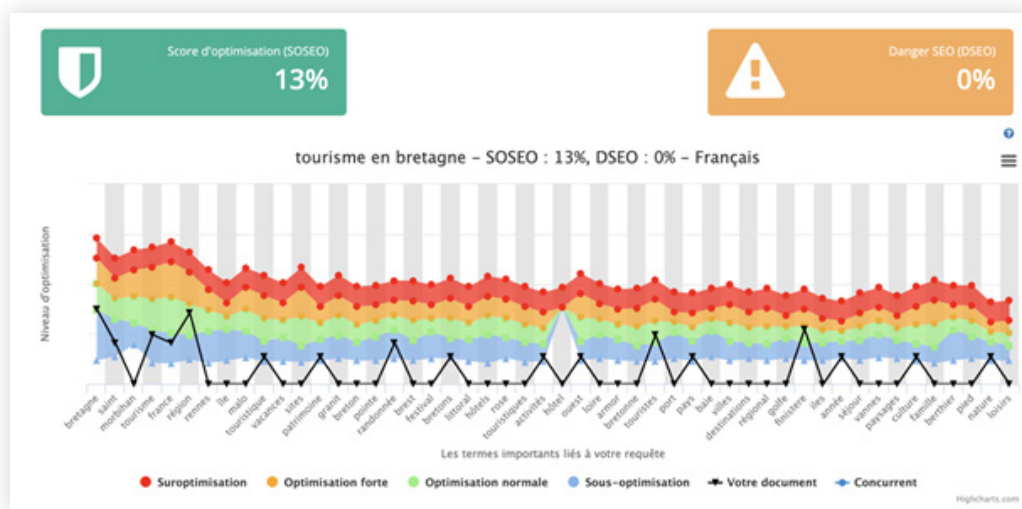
Score d'optimisation (SOSEO)
13%

Danger SEO (DSEO)
0%

tourisme en bretagne – SOSEO : 13%, DSEO : 0% – Français

Niveau d'optimisation

bretagne saint morbihan tourisme france région rennes île malo touristique vacances sites patrimoine granit breton pointe randonnée brest festival bretons littoral hôtels rose touristiques activités hôtel ouest loire armor bretonne touristes port pays baie villes destinations régional golfe finistère îles année séjour vannes paysages culture famille berthier pied nature loisirs

Les termes importants liés à votre requête

Suroptimisation Optimisation forte Optimisation normale Sous-optimisation Votre document Concurrent

Highcharts.com